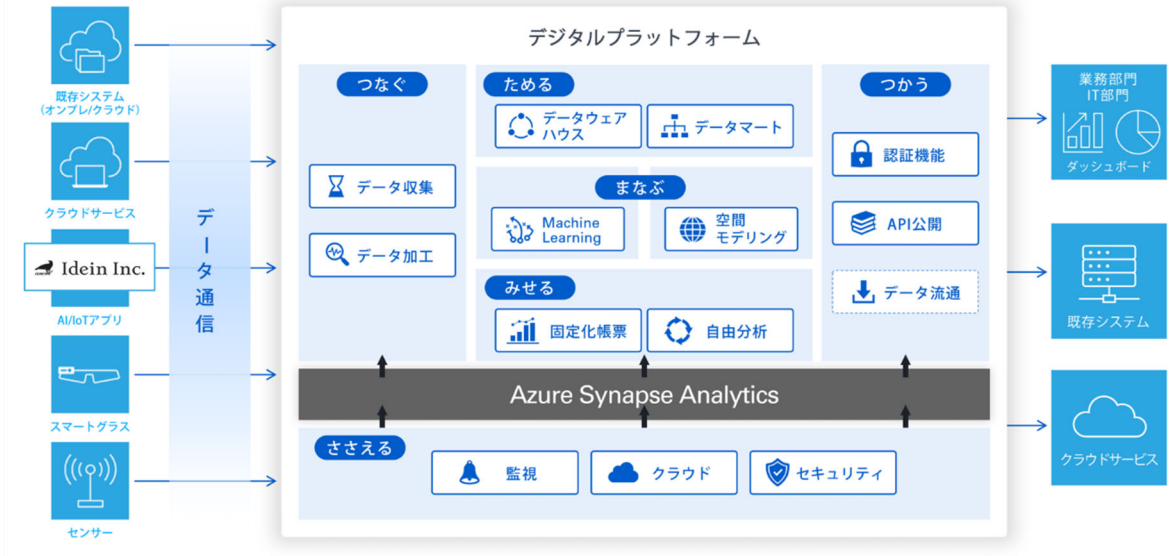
既存システム
(オンプレ/クラウド)

クラウドサービス

Idein Inc.

AI/IoTアプリ

スマートグラス

センサー

データ通信

デジタルプラットフォーム

つなぐ

データ収集

データ加工

ためる

データウェアハウス

データマート

まなぶ

Machine Learning

空間モデリング

みせる

固定化帳票

自由分析

つかう

認証機能

API公開

データ流通

Azure Synapse Analytics

ささえる

監視

クラウド

セキュリティ

業務部門
IT部門

ダッシュボード

既存システム

クラウドサービス